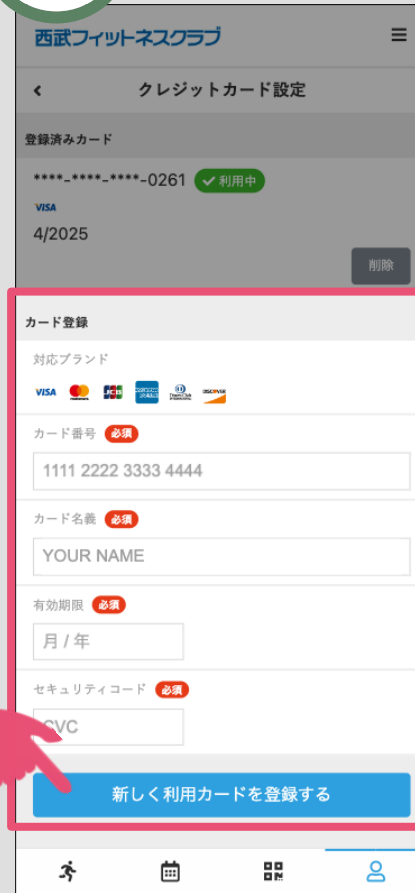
西武フィットネスクラブ

クレジットカード設定

登録済みカード

****-****-****-0261 ✔利用中

VISA

4/2025

削除

カード登録

対応ブランド

VISA DISCOVER

カード番号 必須

1111 2222 3333 4444

カード名義 必須

YOUR NAME

有効期限 必須

月 / 年

セキュリティコード 必須

CVC

新しく利用カードを登録する